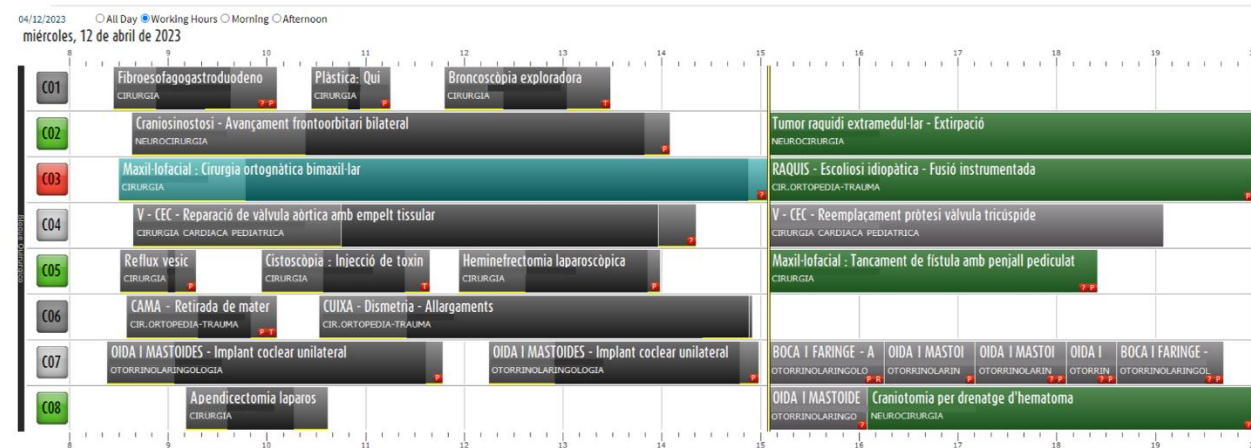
04/12/2023 ○ All Day ● Working Hours ○ Morning ○ Afternoon
miércoles, 12 de abril de 2023

8 9 10 11 12 13 14 15 16 17 18 19

Bloque Quirúrgico

C01
Fibroesofagogastroduodeno
CIRURGIA
? P
Plàstica: Qui
CIRURGIA
P
Broncoscòpia exploradora
CIRURGIA
T

C02
Craniosinostosi - Avançament frontoorbitari bilateral
NEUROCIRURGIA
P
Tumor raquidi extramedul·lar - Extirpació
NEUROCIRURGIA

C03
Maxil·lofacial : Cirurgia ortognàtica bimaxil·lar
CIRURGIA
?
RAQUIS - Escoliosi idiopàtica - Fusió instrumentada
CIR.ORTOPEDIA-TRAUMA

C04
V - CEC - Reparació de vàlvula aòrtica amb empelt tissular
CIRURGIA CARDIACA PEDIATRICA
?
V - CEC - Reemplaçament pròtesi vàlvula tricúspide
CIRURGIA CARDIACA PEDIATRICA

C05
Reflux vesic
CIRURGIA
P
Cistoscòpia : Injecció de toxin
CIRURGIA
T
Heminefrectomia laparoscòpica
CIRURGIA
P
Maxil·lofacial : Tancament de fístula amb penjall pediculat
CIRURGIA
? P

C06
CAMA - Retirada de mater
CIR.ORTOPEDIA-TRAUMA
P T
CUIXA - Dismetria - Allargaments
CIR.ORTOPEDIA-TRAUMA

C07
OIDA I MASTOIDES - Implant coclear unilateral
OTORRINOLARINGOLOGIA
P
OIDA I MASTOIDES - Implant coclear unilateral
OTORRINOLARINGOLOGIA
P
BOCA I FARINGE - A
OTORRINOLARINGOLO
P R
OIDA I MASTOI
OTORRINOLARIN
P
OIDA I MASTOI
OTORRINOLARIN
? P
OIDA I
OTORRIN
P
BOCA I FARINGE -
OTORRINOLARINGOL
? P

C08
Apendicectomia laparos
CIRURGIA
OIDA I MASTOIDE
OTORRINOLARINGO
?
Craniotomia per drenatge d'hematoma
NEUROCIRURGIA

8 9 10 11 12 13 14 15 16 17 18 19